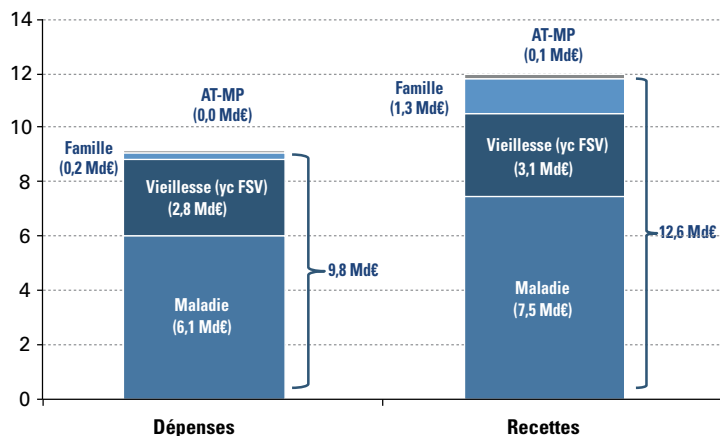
14
12
10
8
6
4
2
0

AT-MP
(0,0 Md€)
Famille
(0,2 Md€)
Vieillesse (yc FSV)
(2,8 Md€)
Maladie
(6,1 Md€)
9,8 Md€

AT-MP
(0,1 Md€)
Famille
(1,3 Md€)
Vieillesse (yc FSV)
(3,1 Md€)
Maladie
(7,5 Md€)
12,6 Md€

Dépenses
Recettes